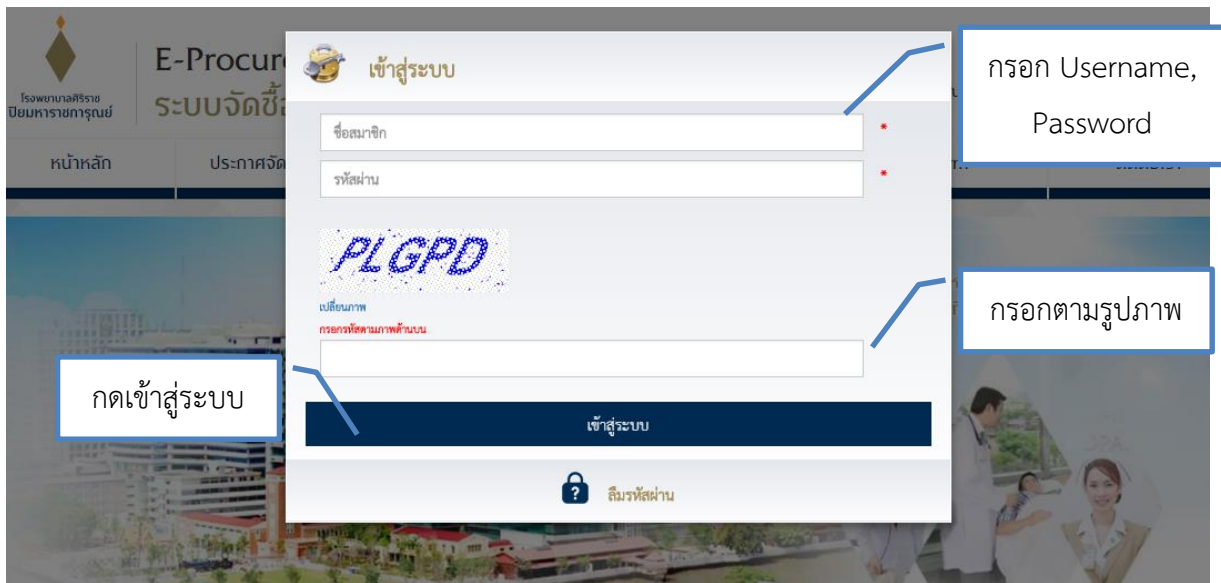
โรงพยาบาลศิริราช ปิยมหาราชการุณย์

E-Procur

ระบบจัดซื้อ

หน้าหลัก

ประกาศจัด

เข้าสู่ระบบ

ชื่อสมาชิก *

รหัสผ่าน *

PLGPD

เปลี่ยนภาพ

กรอกรหัสตามภาพด้านบน

เข้าสู่ระบบ

ลืมรหัสผ่าน

กรอก Username, Password

กรอกตามรูปภาพ

กดเข้าสู่ระบบ